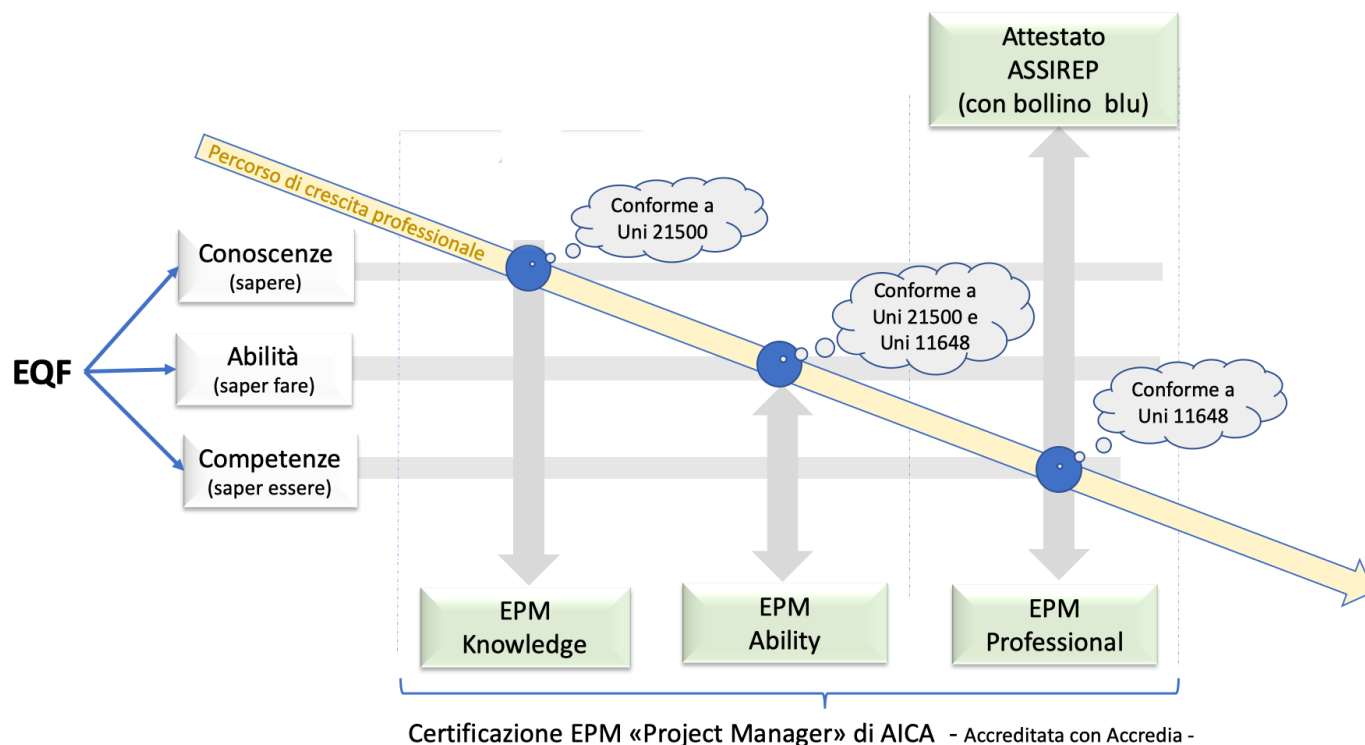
Attestato ASSIREP (con bollino blu)

Percorso di crescita professionale

Conforme a Uni 21500

Conoscenze (sapere)

Conforme a Uni 21500 e Uni 11648

EQF

Abilità (saper fare)

Conforme a Uni 11648

Competenze (saper essere)

EPM Knowledge

EPM Ability

EPM Professional

Certificazione EPM «Project Manager» di AICA - Accreditata con Accredia -